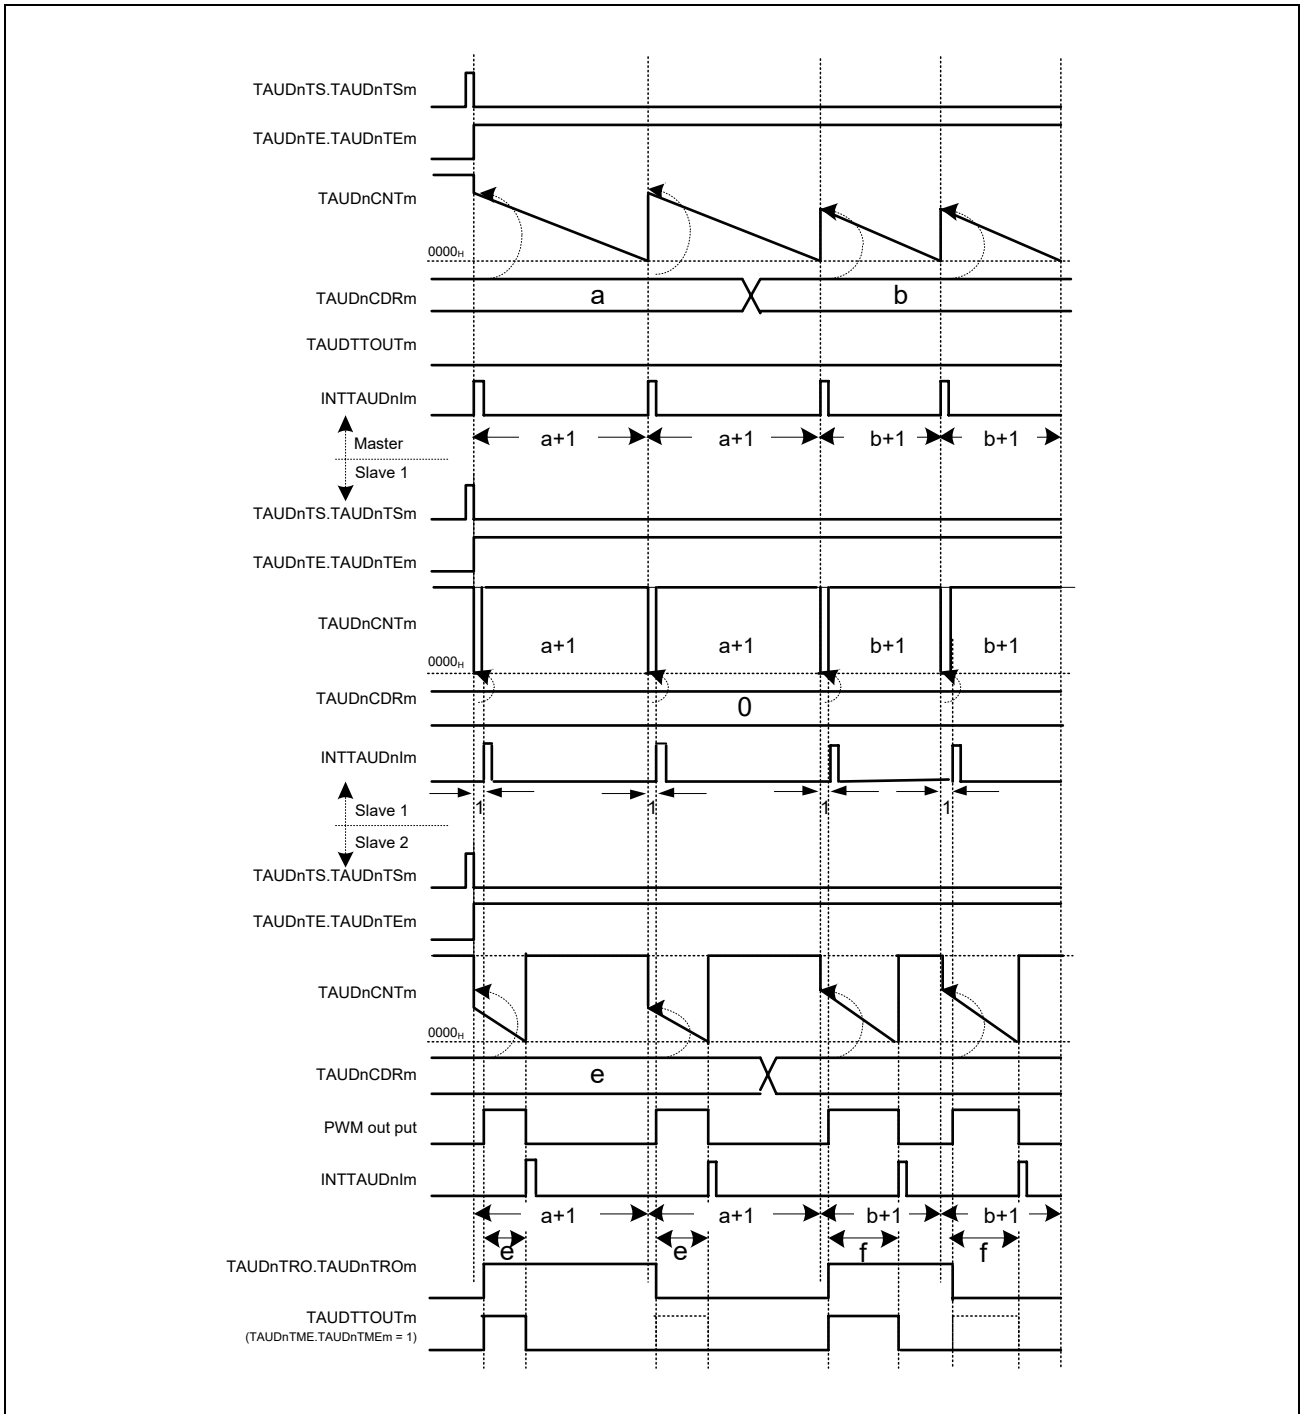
TAUDnTS.TAUDnTSm

TAUDnTE.TAUDnTEm

TAUDnCNTm

$0000_H$

TAUDnCDRm

a

b

TAUDTTOUTm

INTTAUDnIm

Master

a+1

a+1

b+1

b+1

Slave 1

TAUDnTS.TAUDnTSm

TAUDnTE.TAUDnTEm

TAUDnCNTm

a+1

a+1

b+1

b+1

$0000_H$

TAUDnCDRm

0

INTTAUDnIm

1

1

1

1

Slave 1

Slave 2

TAUDnTS.TAUDnTSm

TAUDnTE.TAUDnTEm

TAUDnCNTm

$0000_H$

TAUDnCDRm

e

PWM out put

INTTAUDnIm

a+1

a+1

b+1

b+1

e

e

f

f

TAUDnTRO.TAUDnTROm

TAUDTTOUTm
(TAUDnTME.TAUDnTMEm = 1)